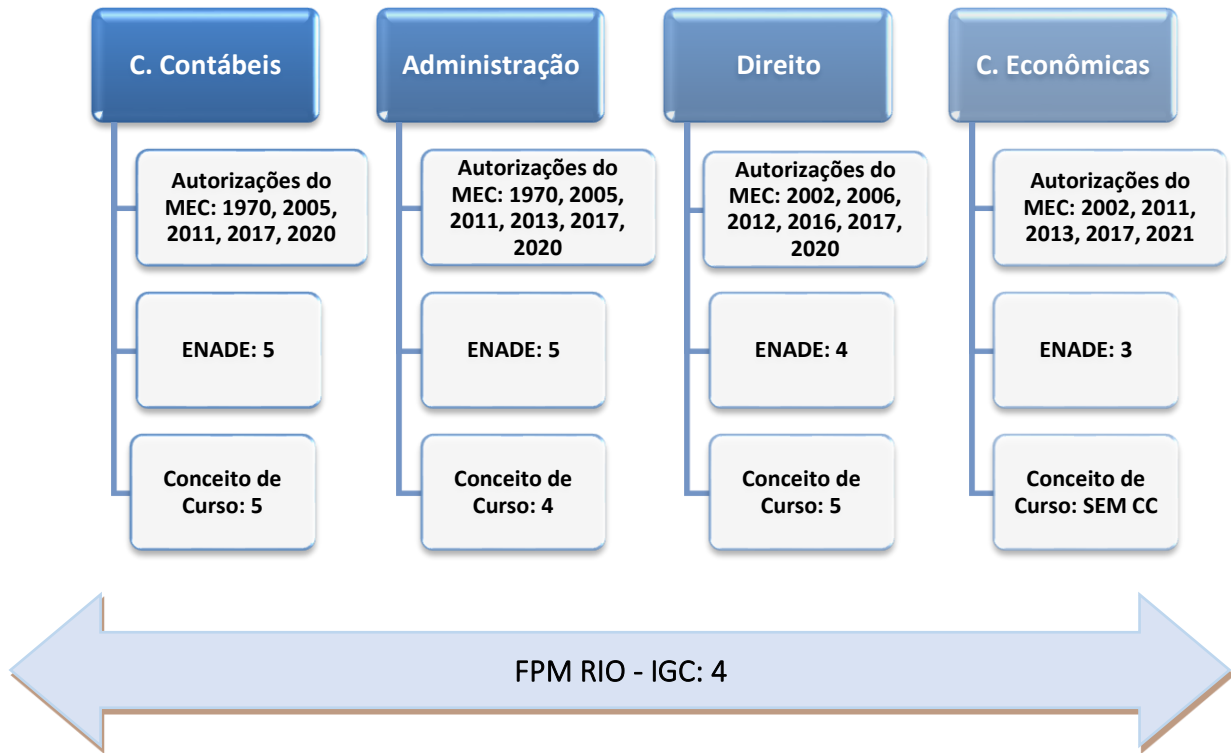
C. Contábeis

Autorizações do MEC: 1970, 2005, 2011, 2017, 2020

ENADE: 5

Conceito de Curso: 5

Administração

Autorizações do MEC: 1970, 2005, 2011, 2013, 2017, 2020

ENADE: 5

Conceito de Curso: 4

Direito

Autorizações do MEC: 2002, 2006, 2012, 2016, 2017, 2020

ENADE: 4

Conceito de Curso: 5

C. Econômicas

Autorizações do MEC: 2002, 2011, 2013, 2017, 2021

ENADE: 3

Conceito de Curso: SEM CC

FPM RIO - IGC: 4